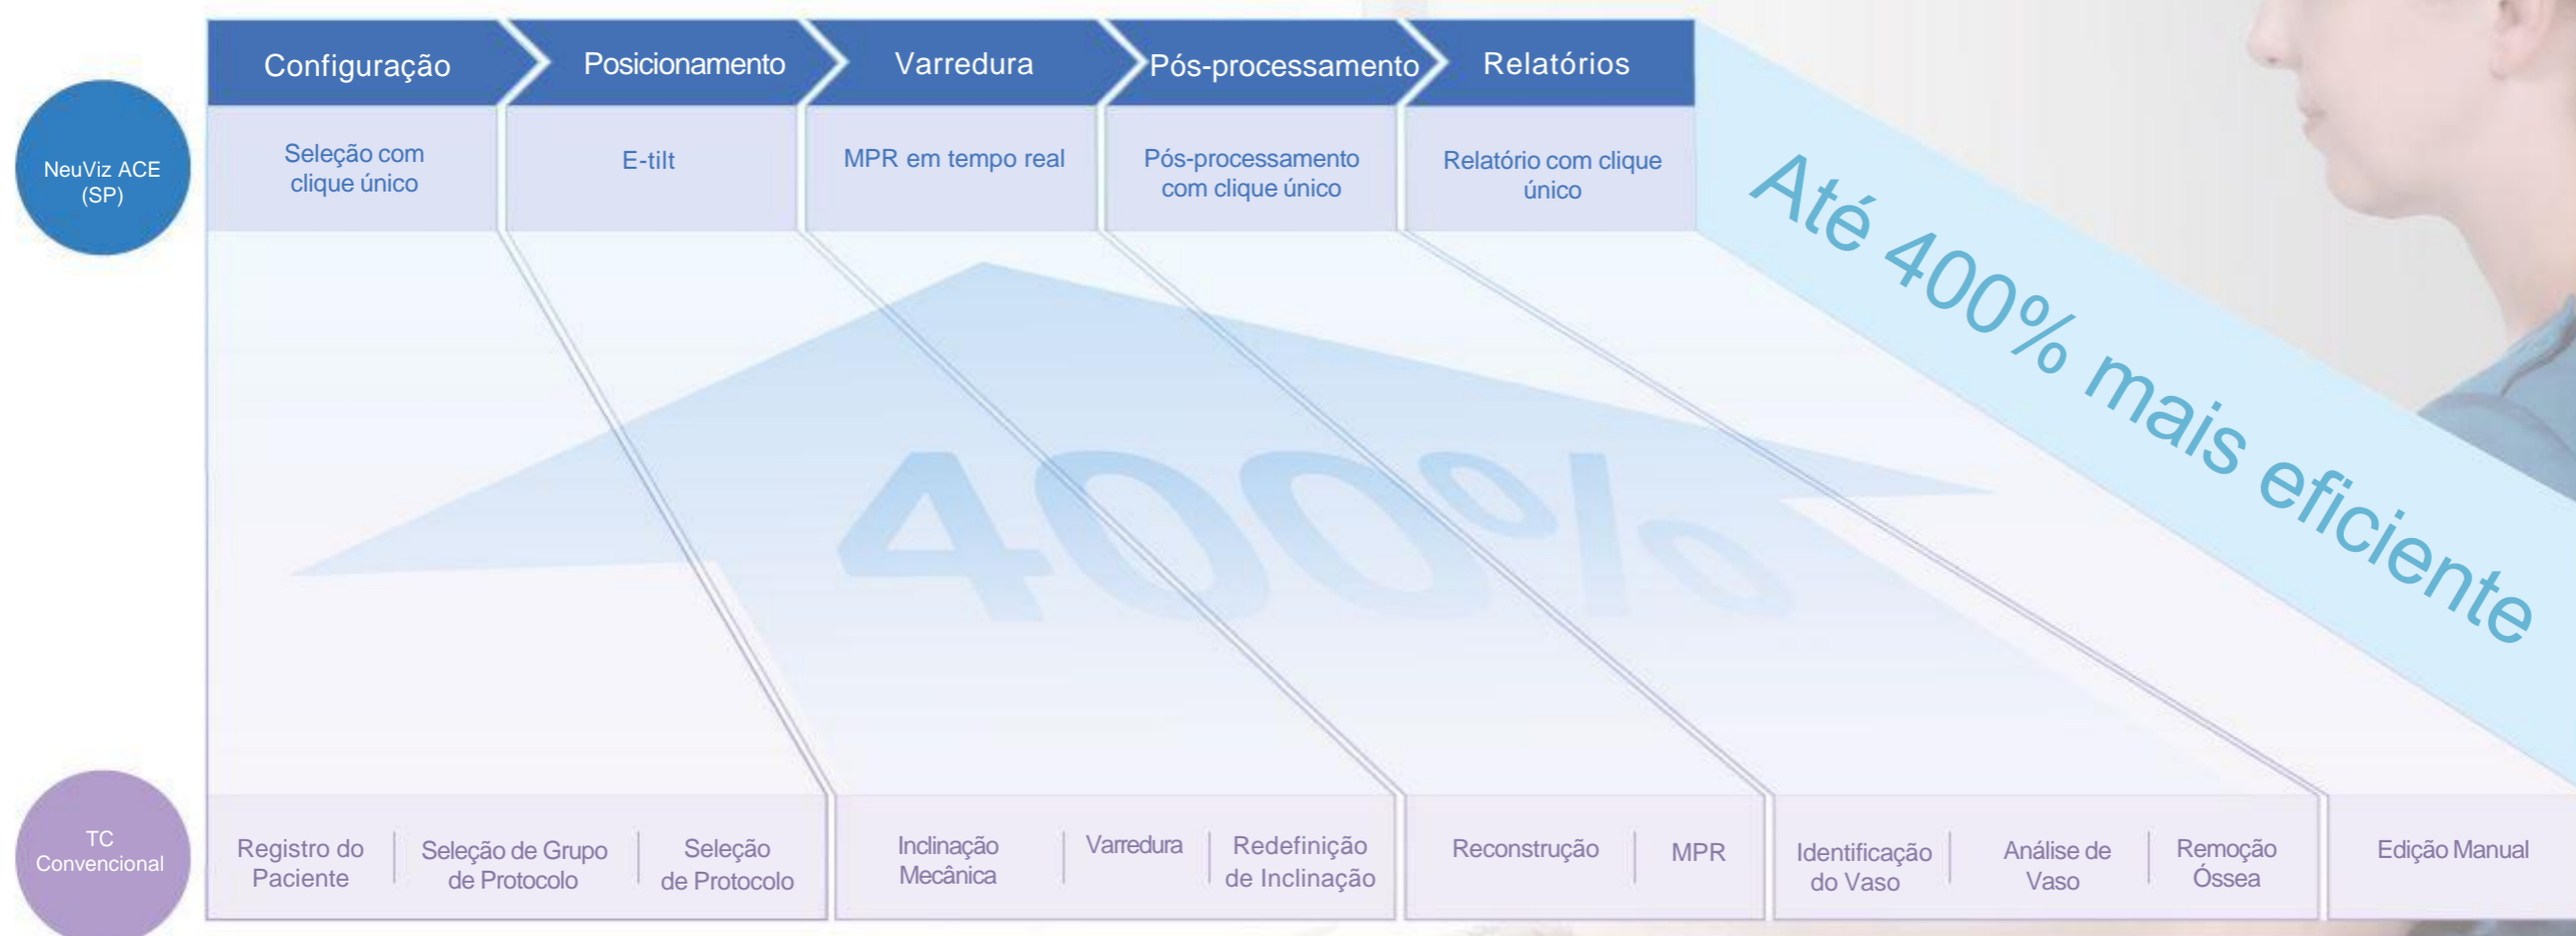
NeuViz ACE (SP)

Configuração | Posicionamento | Varredura | Pós-processamento | Relatórios

Seleção com clique único

E-tilt

MPR em tempo real

Pós-processamento com clique único

Relatório com clique único

Até 400% mais eficiente

400%

TC Convencional

Registro do Paciente | Seleção de Grupo de Protocolo | Seleção de Protocolo

Inclinação Mecânica | Varredura | Redefinição de Inclinação

Reconstrução | MPR

Identificação do Vaso | Análise de Vaso | Remoção Óssea

Edição Manual